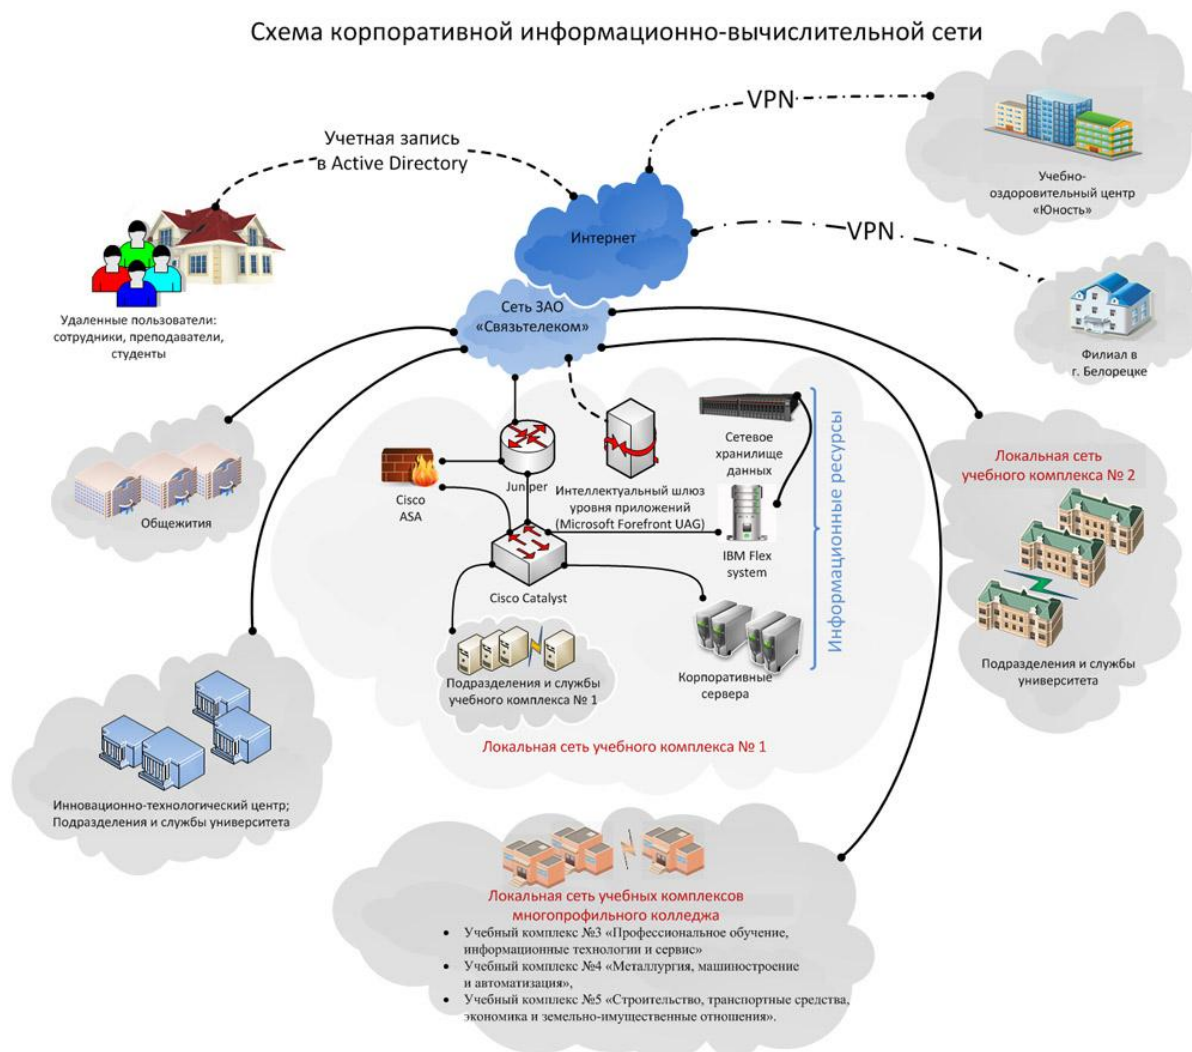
Схема корпоративной информационно-вычислительной сети

VPN

Учетная запись в Active Directory

Учебно-оздоровительный центр «Юность»

Интернет

VPN

Удаленные пользователи: сотрудники, преподаватели, студенты

Сеть ЗАО «Связьтелеком»

Филиал в г. Белорецке

Сетевое хранилище данных

Информационные ресурсы

Локальная сеть учебного комплекса № 2

Общежития

Cisco ASA

Juniper

Интеллектуальный шлюз уровня приложений (Microsoft Forefront UAG)

IBM Flex system

Cisco Catalyst

Подразделения и службы университета

Подразделения и службы учебного комплекса № 1

Корпоративные сервера

Локальная сеть учебного комплекса № 1

Инновационно-технологический центр; Подразделения и службы университета

Локальная сеть учебных комплексов многопрофильного колледжа

- Учебный комплекс №3 «Профессиональное обучение, информационные технологии и сервис»
- Учебный комплекс №4 «Металлургия, машиностроение и автоматизация»,
- Учебный комплекс №5 «Строительство, транспортные средства, экономика и земельно-имущественные отношения».